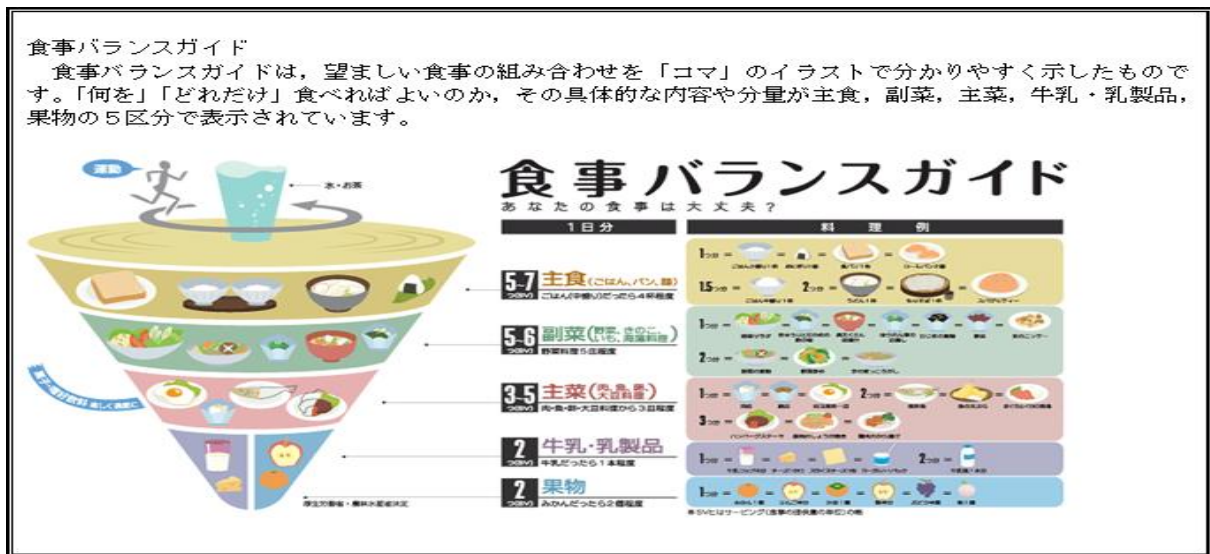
食事バランスガイド

食事バランスガイドは，望ましい食事の組み合わせを「コマ」のイラストで分かりやすく示したものです。「何を」「どれだけ」食べればよいのか，その具体的な内容や分量が主食，副菜，主菜，牛乳・乳製品，果物の５区分で表示されています。

運動

水・お茶

食事バランスガイド
あなたの食事は大丈夫？

1日分

料理例

5-7 主食（ごはん、パン、麺）
つ(SV)
ごはん(中盛り)だったら4杯程度

5-6 副菜（野菜、きのこ、いも、海藻料理）
つ(SV)
野菜料理5皿程度

3-5 主菜（肉、魚、卵、大豆料理）
つ(SV)
肉・魚・卵・大豆料理から3皿程度

2 牛乳・乳製品
つ(SV)
牛乳だったら1本程度

2 果物
つ(SV)
みかんだったら2個程度

菓子・嗜好飲料 楽しく適度に

厚生労働省・農林水産省決定

1つ分 =
1.5つ分 =
2つ分 =
3つ分 =

※SVとはサービング（食事の提供量の単位）の略